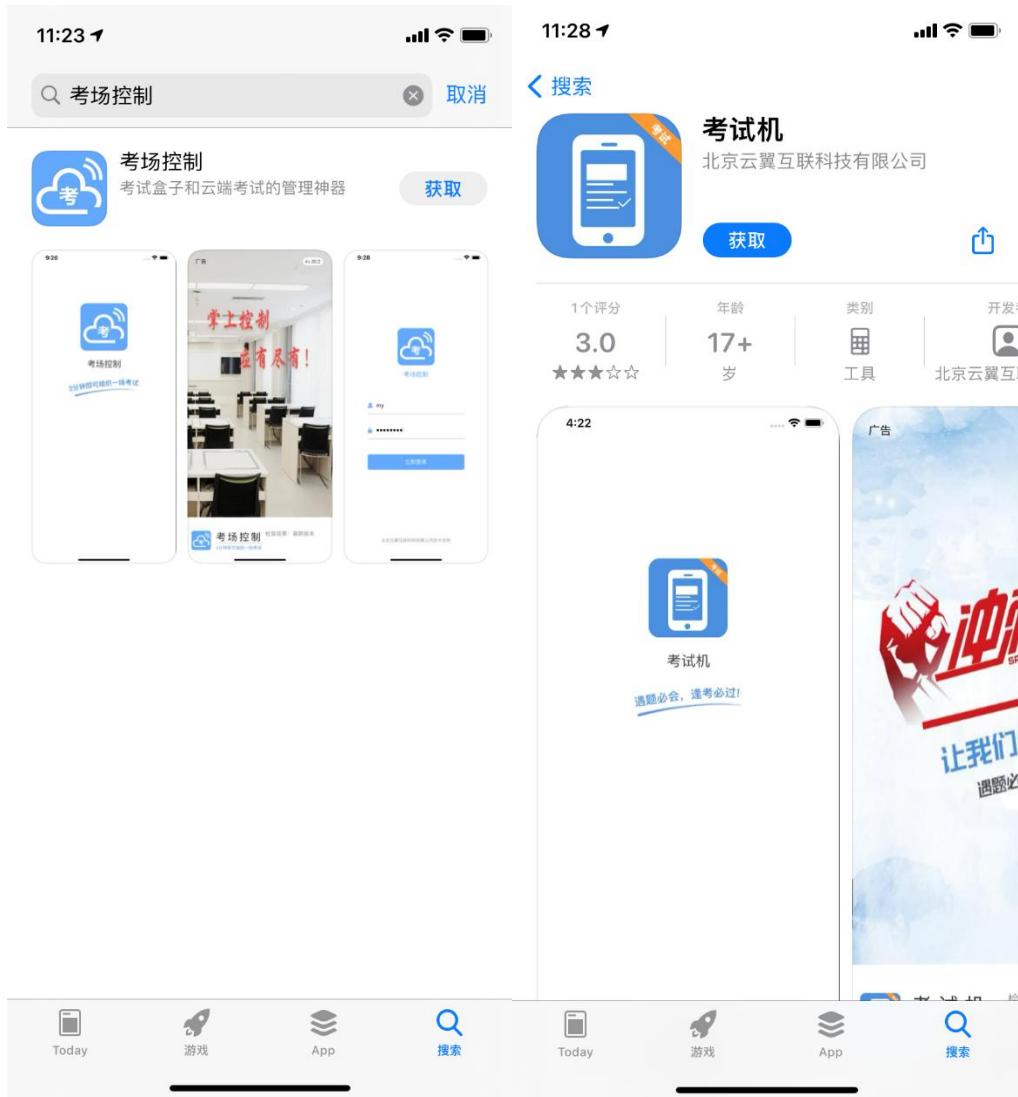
11:23

考场控制

取消

考场控制
考试盒子和云端考试的管理神器

获取

9:26

考

考场控制

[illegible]

广告

掌上控制
应有尽有!

考场控制

9:28

考场控制

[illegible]

Today

游戏

App

搜索

11:28

搜索

考试

考试机
北京云翼互联科技有限公司

获取

1个评分
3.0
★★★☆☆

年龄
17+
岁

类别
工具

开发
北京云翼互

4:22

考试机
遇题必会，逢考必过!

广告

冲

让我们
遇题必

Today

游戏

App

搜索